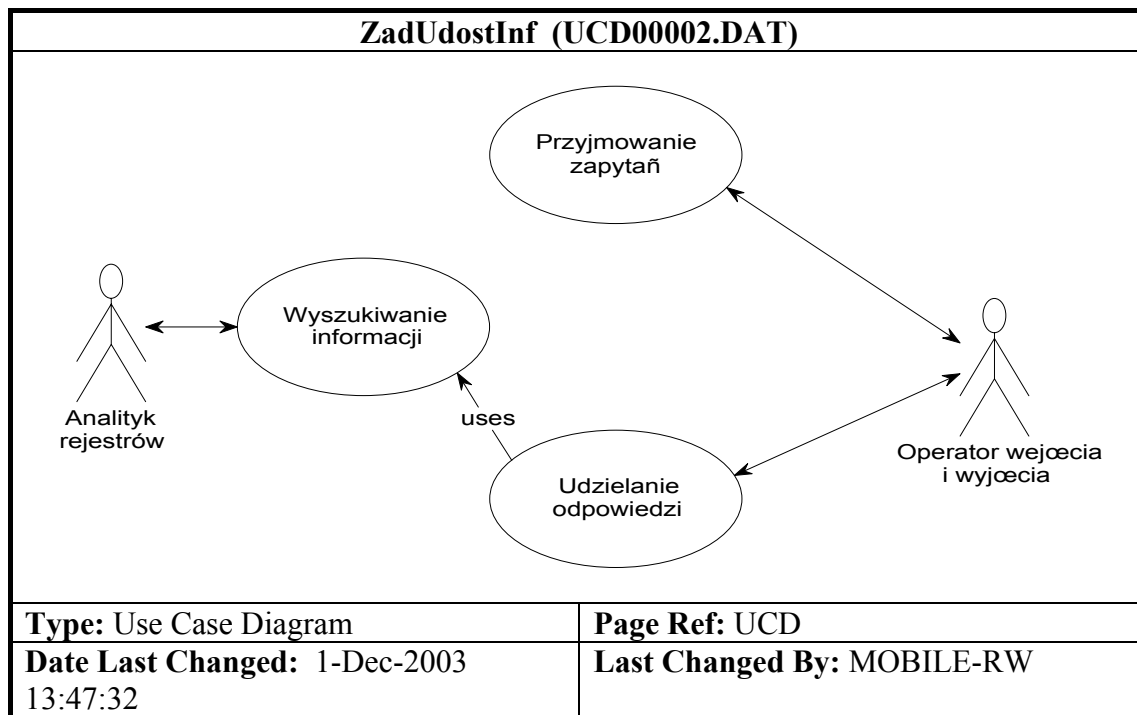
ZadUdostInf (UCD00002.DAT)

Przyjmowanie zapytañ

Wyszukiwanie informacji

Analityk rejestrów

uses

Udzielanie odpowiedzi

Operator wejœcia i wyjœcia

| Type: Use Case Diagram | Page Ref: UCD |
|---|---|
| Date Last Changed: 1-Dec-2003 13:47:32 | Last Changed By: MOBILE-RW |